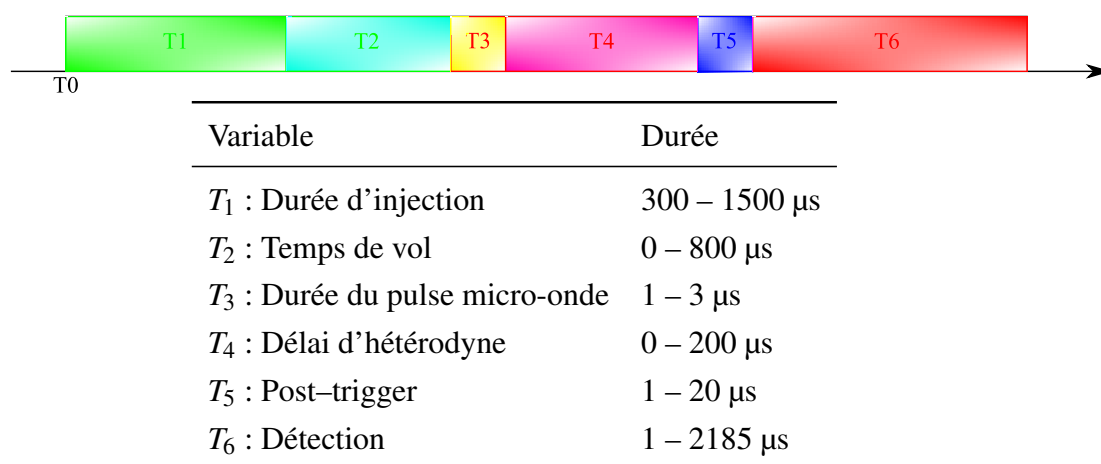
T1 T2 T3 T4 T5 T6

T0

| Variable | Durée |
|---|---|
| $T_1$ : Durée d'injection | 300 – 1500 µs |
| $T_2$ : Temps de vol | 0 – 800 µs |
| $T_3$ : Durée du pulse micro-onde | 1 – 3 µs |
| $T_4$ : Délai d'hétérodyne | 0 – 200 µs |
| $T_5$ : Post–trigger | 1 – 20 µs |
| $T_6$ : Détection | 1 – 2185 µs |